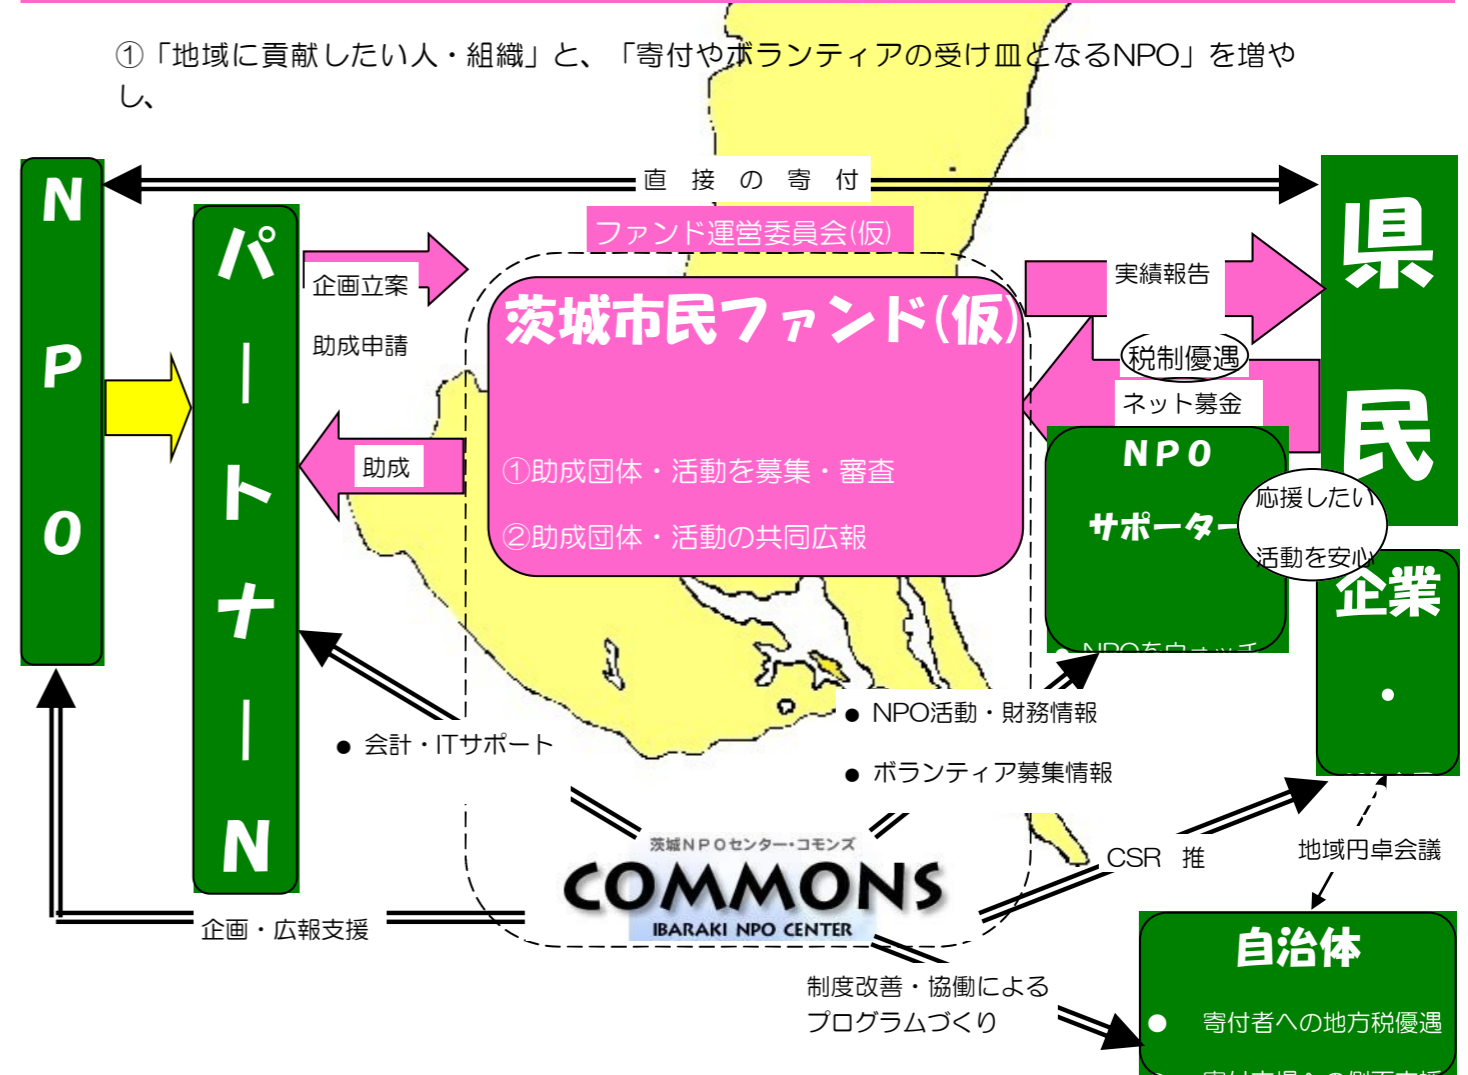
①「地域に貢献したい人・組織」と、「寄付やボランティアの受け皿となるNPO」を増やし、

NPO

パートナーN

直 接 の 寄 付

県民

ファンド運営委員会(仮)

企画立案

助成申請

茨城市民ファンド(仮)

実績報告

税制優遇

ネット募金

助成

①助成団体・活動を募集・審査

②助成団体・活動の共同広報

NPO サポーター

応援したい 活動を安心

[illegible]

企業・

● NPO活動・財務情報

● 会計・ITサポート

● ボランティア募集情報

茨城NPOセンター・コモンズ COMMONS IBARAKI NPO CENTER

CSR 推

地域円卓会議

企画・広報支援

自治体

制度改善・協働による プログラムづくり

● 寄付者への地方税優遇

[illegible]